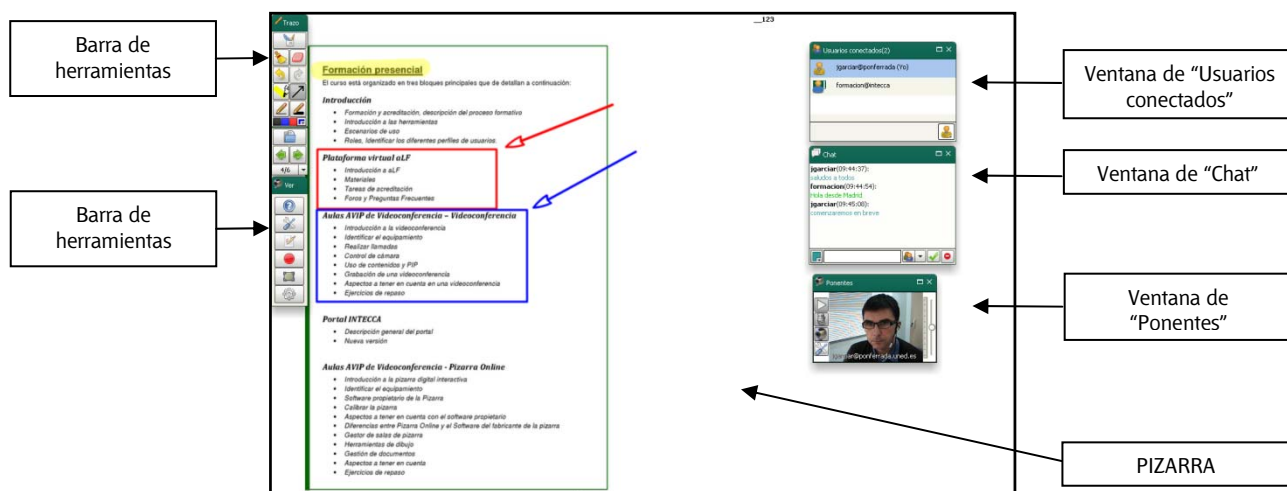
Barra de herramientas

Trazo

4/6

Ver

Barra de herramientas

__123

Formación presencial

El curso está organizado en tres bloques principales que de detallan a continuación:

Introducción

- Formación y acreditación, descripción del proceso formativo
- Introducción a las herramientas
- Escenarios de uso
- Roles, Identificar los diferentes perfiles de usuarios

Plataforma virtual aLF

- Introducción a aLF
- Materiales
- Tareas de acreditación
- Foros y Preguntas Frecuentes

Aulas AVIP de Videoconferencia – Videoconferencia

- Introducción a la videoconferencia
- Identificar el equipamiento
- Realizar llamadas
- Control de cámara
- Uso de contenidos y PIP
- Grabación de una videoconferencia
- Aspectos a tener en cuenta en una videoconferencia
- Ejercicios de repaso

Portal INTECCA

- Descripción general del portal
- Nueva versión

Aulas AVIP de Videoconferencia - Pizarra Online

- Introducción a la pizarra digital interactiva
- Identificar el equipamiento
- Software propietario de la Pizarra
- Calibrar la pizarra
- Aspectos a tener en cuenta con el software propietario
- Diferencias entre Pizarra Online y el Software del fabricante de la pizarra
- Gestor de salas de pizarra
- Herramientas de dibujo
- Gestión de documentos
- Aspectos a tener en cuenta
- Ejercicios de repaso

Usuarios conectados(2)

jgarciar@ponferrada (Yo)

formacion@intecca

Chat

jgarciar(09:44:37):
saludos a todos
formacion(09:44:54):
Hola desde Madrid
jgarciar(09:45:08):
comenzaremos en breve

Ponentes

jgarciar@ponferrada.uned.es

Ventana de "Usuarios conectados"

Ventana de "Chat"

Ventana de "Ponentes"

PIZARRA